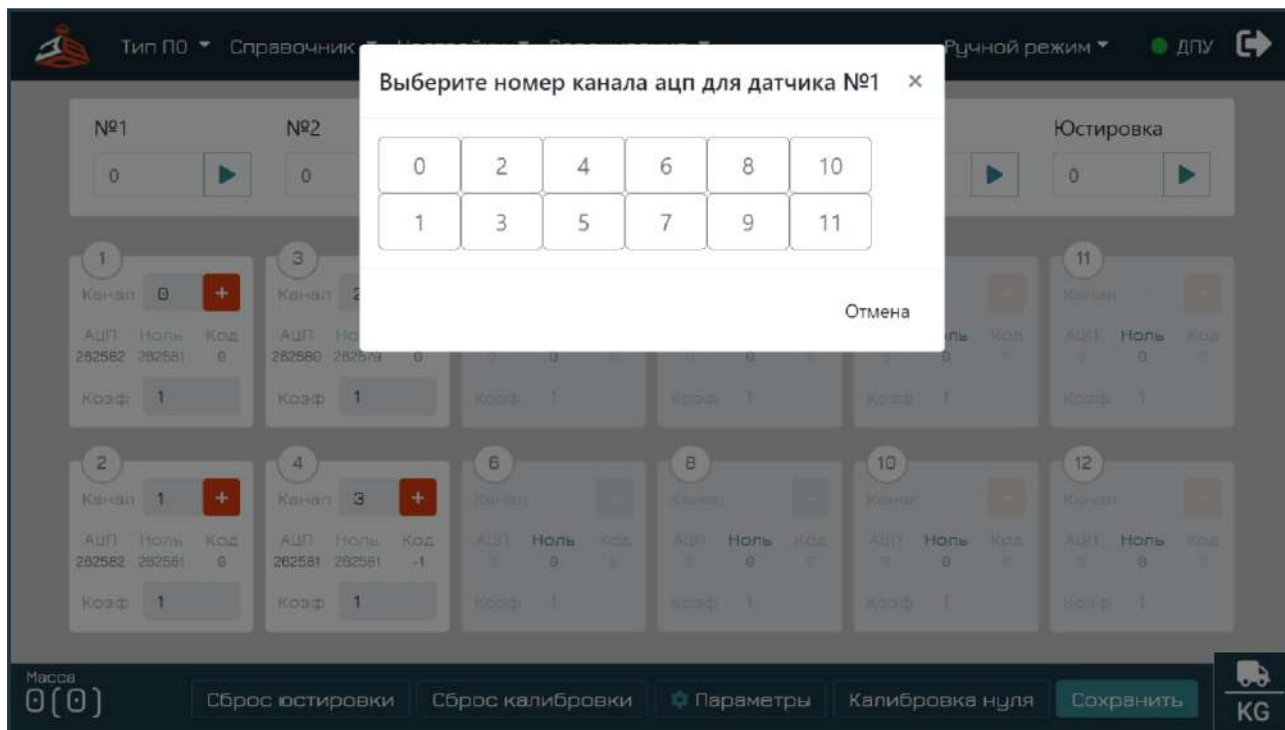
Тип ПО ▾ Справочник ▾ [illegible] ▾ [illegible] ▾ Ручной режим ▾ ДПУ

Выберите номер канала ацп для датчика №1 ×

| 0 | 2 | 4 | 6 | 8 | 10 |
|---|---|---|---|---|---|
| 1 | 3 | 5 | 7 | 9 | 11 |

Отмена

№1
0

№2
0

Юстировка
0

1
Канал 0 +
АЦП Ноль Код
282582 282581 0
Коэф 1

3
Канал 2
АЦП Ноль
282580 282579 0
Коэф 1

Коэф 1

Коэф 1

Ноль Код
0
Коэф 1

11
Канал
АЦП Ноль Код
0
Коэф 1

2
Канал 1 +
АЦП Ноль Код
282582 282581 0
Коэф 1

4
Канал 3 +
АЦП Ноль Код
282581 282581 -1
Коэф 1

6
Канал
АЦП Ноль Код
0
Коэф 1

8
Канал
АЦП Ноль Код
0
Коэф 1

10
Канал
АЦП Ноль Код
0
Коэф 1

12
Канал
АЦП Ноль Код
0
Коэф 1

Масса
0(0)

Сброс юстировки Сброс калибровки Параметры Калибровка нуля Сохранить

KG